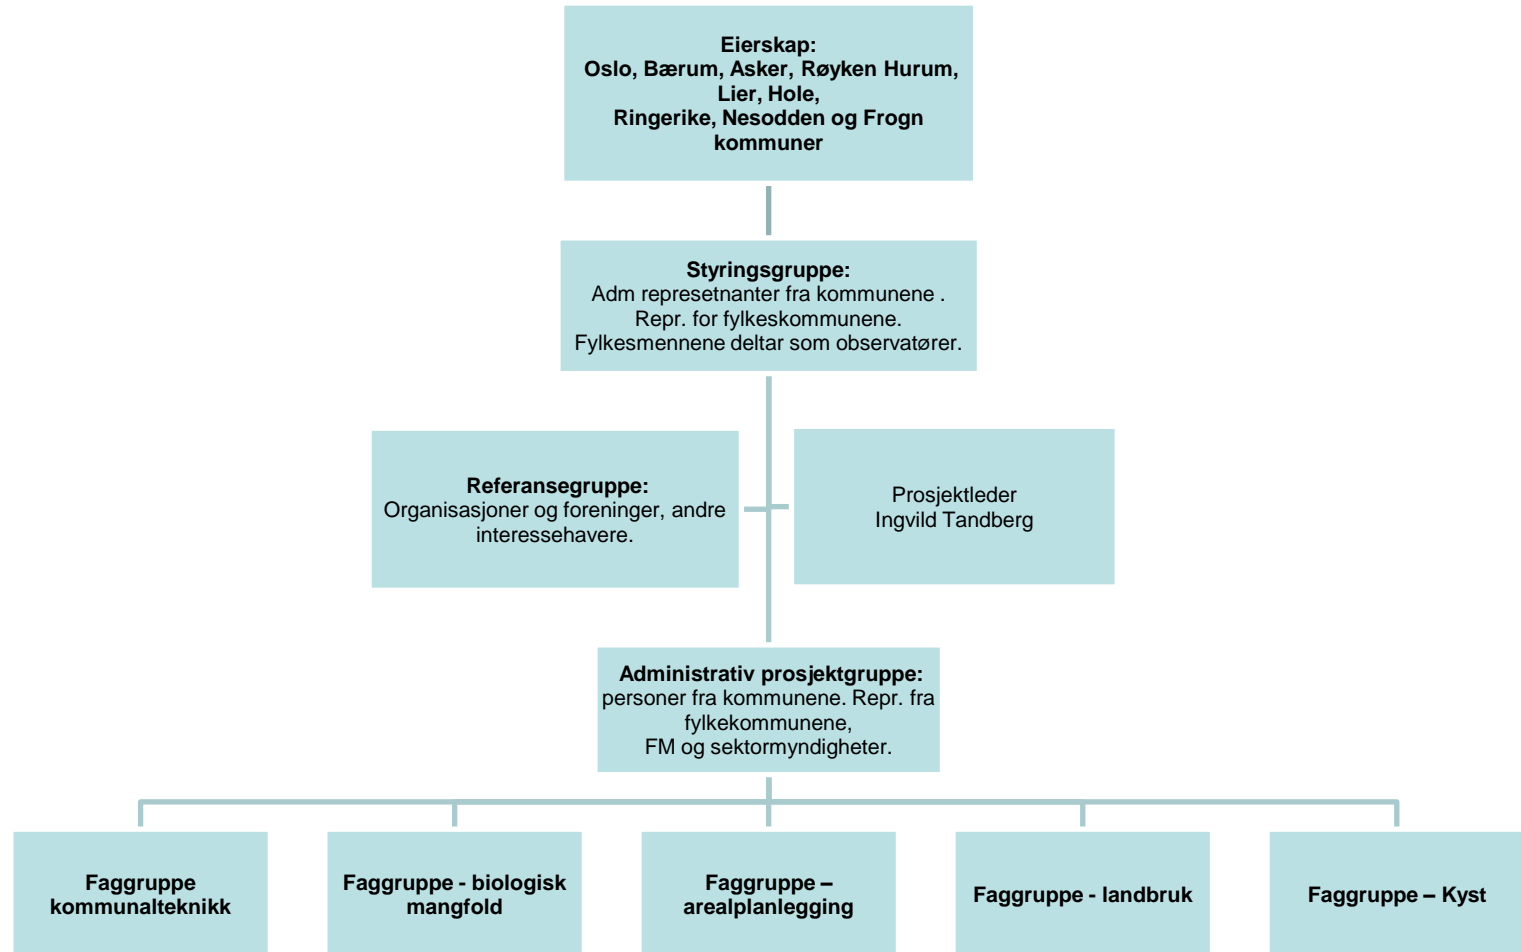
Eierskap:
Oslo, Bærum, Asker, Røyken Hurum, Lier, Hole, Ringerike, Nesodden og Frogn kommuner

Styringsgruppe:
Adm represetnanter fra kommunene .
Repr. for fylkeskommunene.
Fylkesmennene deltar som observatører.

Referansegruppe:
Organisasjoner og foreninger, andre interessehavere.

Prosjektleder
Ingvild Tandberg

Administrativ prosjektgruppe:
personer fra kommunene. Repr. fra fylkekommunene,
FM og sektormyndigheter.

Faggruppe kommunalteknikk

Faggruppe - biologisk mangfold

Faggruppe – arealplanlegging

Faggruppe - landbruk

Faggruppe – Kyst